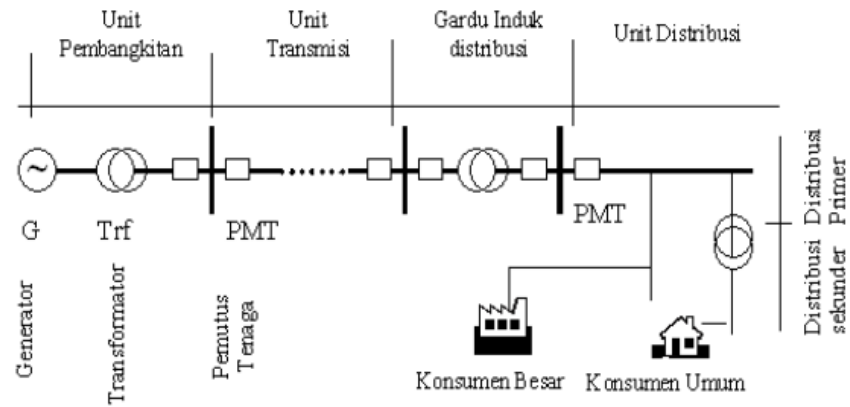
Unit Pembangkitan

Unit Transmisi

Gardu Induk distribusi

Unit Distribusi

~

G

Trf

PMT

PMT

Generator

Transformator

Pemutus Tenaga

Konsumen Besar

Konsumen Umum

Distribusi Primer

Distribusi sekunder